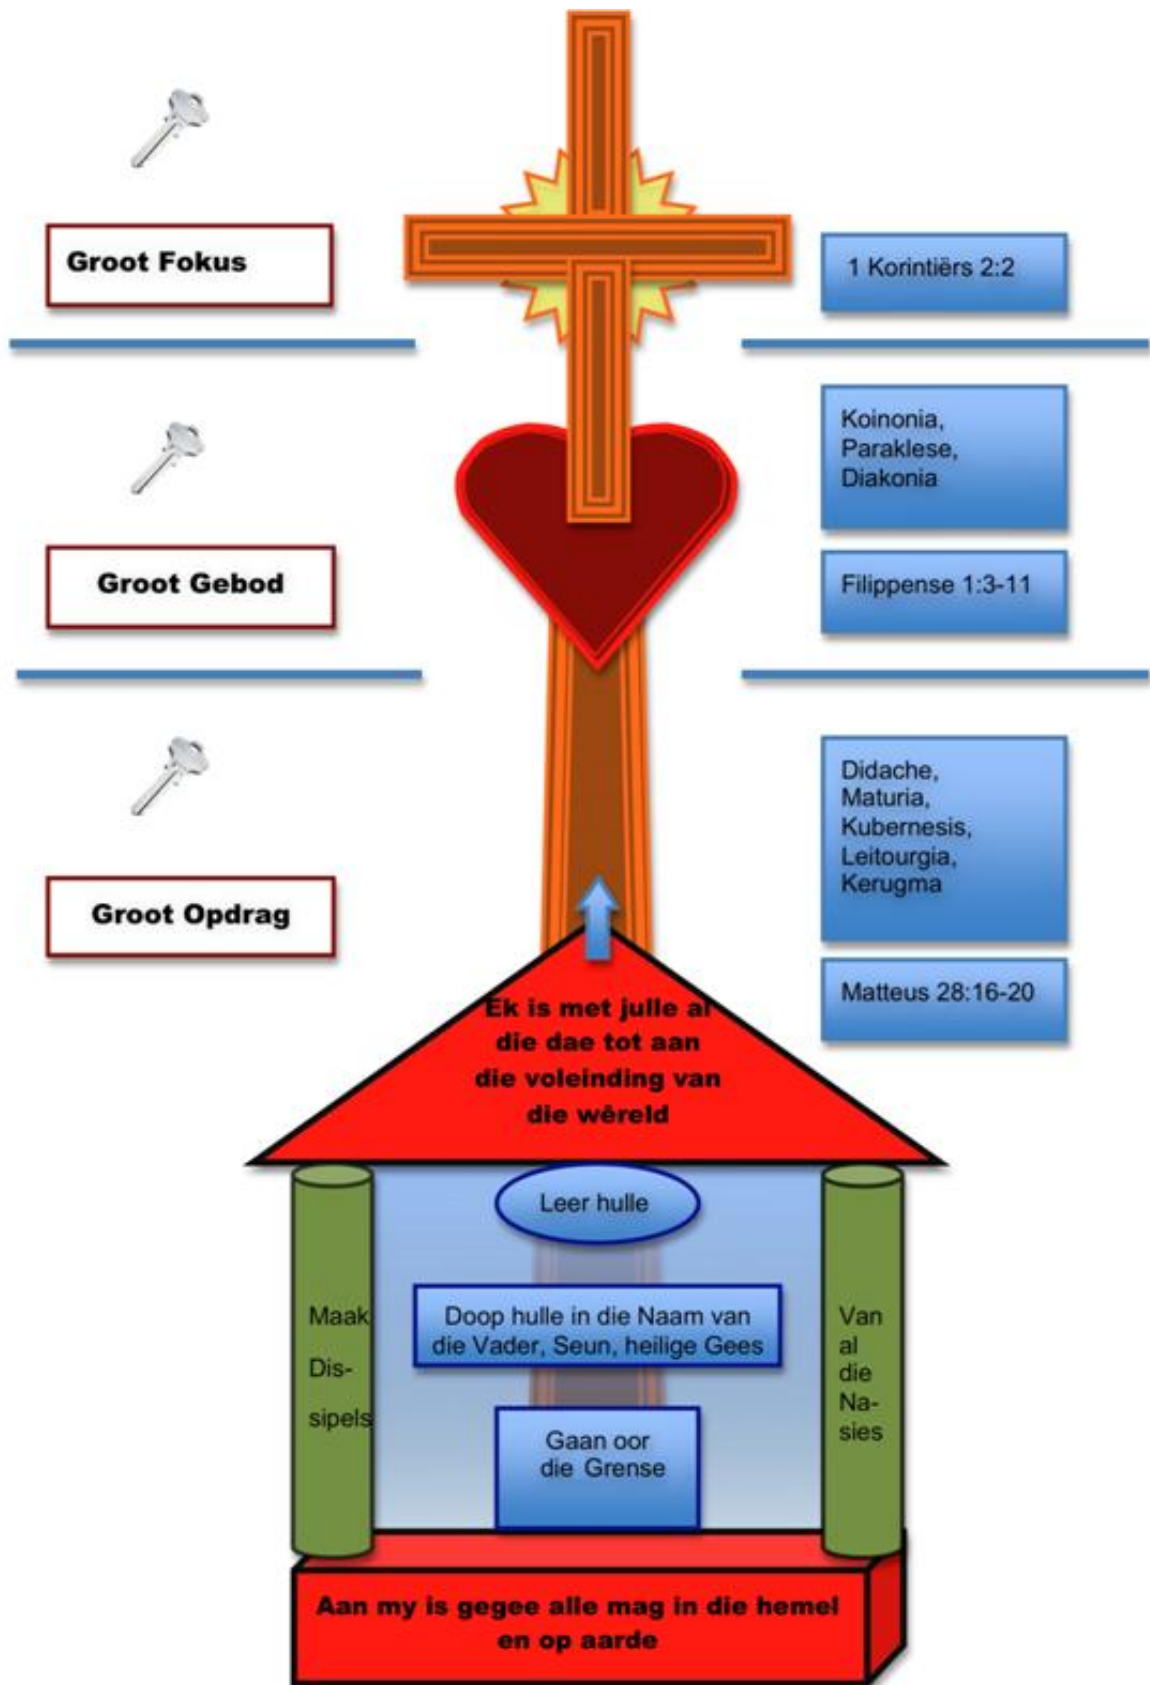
Groot Fokus

1 Korintiërs 2:2

Koinonia, Paraklese, Diakonia

Groot Gebod

Filippense 1:3-11

Didache, Maturia, Kubernesis, Leitourgia, Kerugma

Groot Opdrag

Matteus 28:16-20

Ek is met julle al die dae tot aan die voleinding van die wêreld

Leer hulle

Maak Dis-sipels

Doop hulle in die Naam van die Vader, Seun, heilige Gees

Van al die Na-sies

Gaan oor die Grense

Aan my is gegee alle mag in die hemel en op aarde